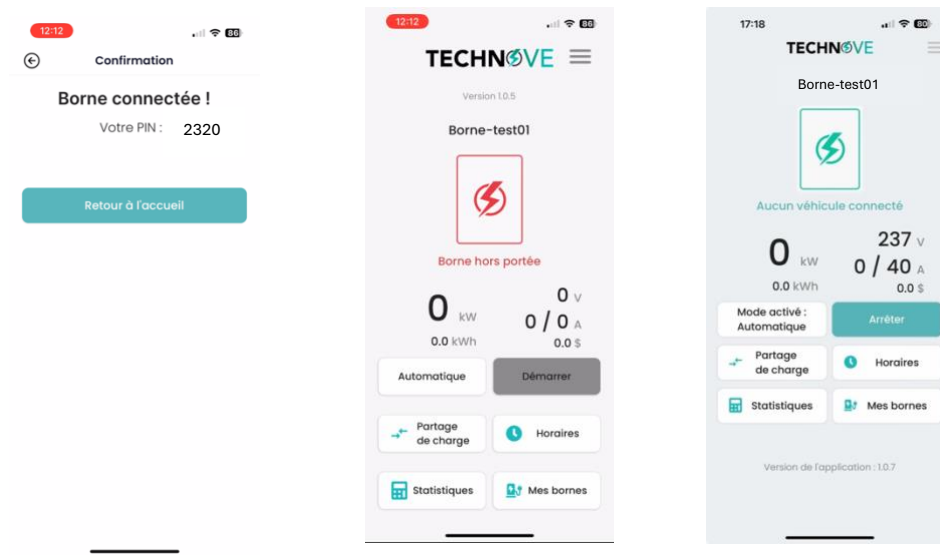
12:12
86

Confirmation

Borne connectée !

Votre PIN : 2320

Retour à l'accueil

12:12
86

TECHNOVE

Version 1.0.5

Borne-test01

Borne hors portée

0 kW
0.0 kWh

0 V
0 / 0 A
0.0 $

Automatique

Démarrer

Partage de charge

Horaires

Statistiques

Mes bornes

17:18
80

TECHNOVE

Borne-test01

Aucun véhicule connecté

0 kW
0.0 kWh

237 V
0 / 40 A
0.0 $

Mode activé : Automatique

Arrêter

Partage de charge

Horaires

Statistiques

Mes bornes

Version de l'application : 1.0.7